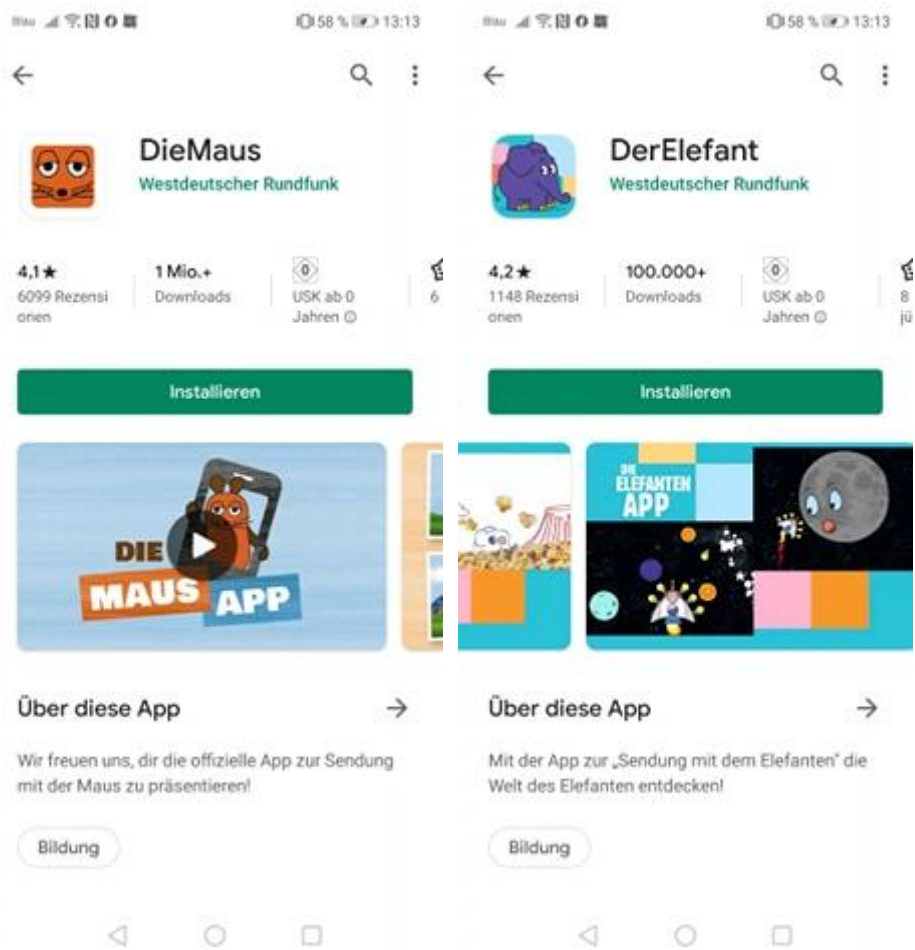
58 % 13:13

DieMaus
Westdeutscher Rundfunk

4,1★
6099 Rezensionen

1 Mio.+
Downloads

0
USK ab 0 Jahren ⓘ

6

Installieren

DIE MAUS APP

Über diese App

Wir freuen uns, dir die offizielle App zur Sendung mit der Maus zu präsentieren!

Bildung

58 % 13:13

DerElefant
Westdeutscher Rundfunk

4,2★
1148 Rezensionen

100.000+
Downloads

0
USK ab 0 Jahren ⓘ

8
jü

Installieren

DIE ELEFANTEN APP

Über diese App

Mit der App zur „Sendung mit dem Elefanten" die Welt des Elefanten entdecken!

Bildung